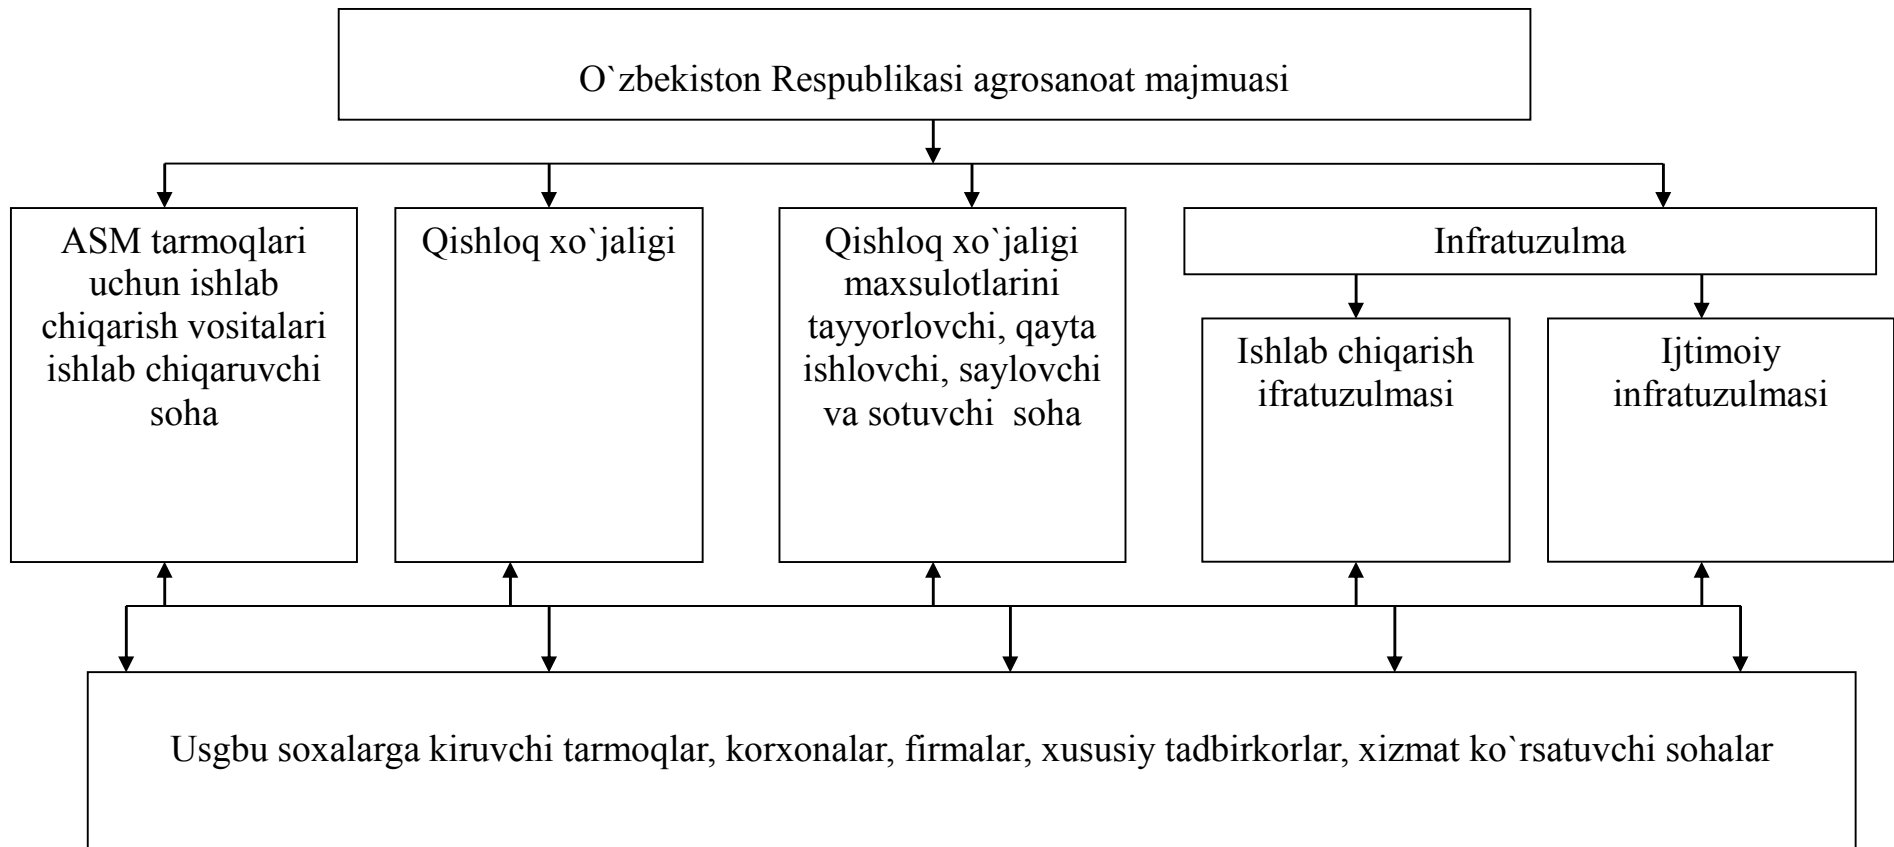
O`zbekiston Respublikasi agrosanoat majmuasi

ASM tarmoqlari uchun ishlab chiqarish vositalari ishlab chiqaruvchi soha

Qishloq xo`jaligi

Qishloq xo`jaligi maxsulotlarini tayyorlovchi, qayta ishlovchi, saylovchi va sotuvchi soha

Infratuzulma

Ishlab chiqarish ifratuzulmasi

Ijtimoiy infratuzulmasi

Usgbu soxalarga kiruvchi tarmoqlar, korxonalar, firmalar, xususiy tadbirkorlar, xizmat ko`rsatuvchi sohalar